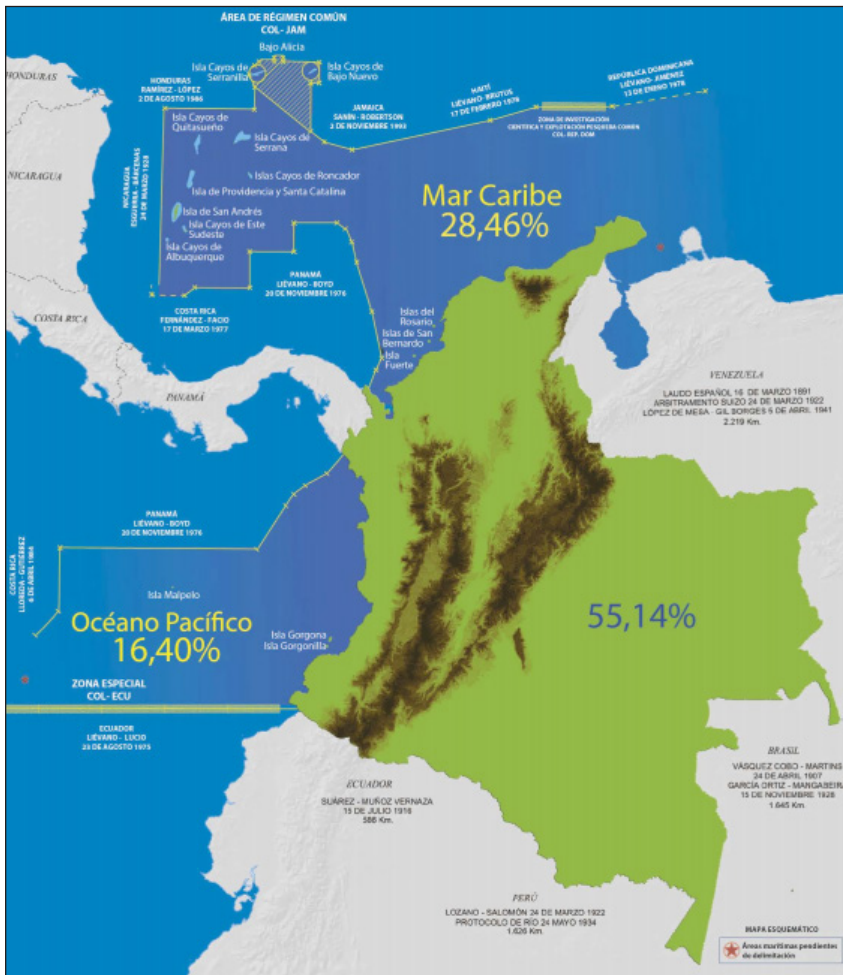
ÁREA DE RÉGIMEN COMÚN
COL - JAM

Bajo Alicia

Isla Cayos de Serranilla

Isla Cayos de Bajo Nuevo

HONDURAS

HONDURAS
RAMÍREZ - LÓPEZ
2 DE AGOSTO 1986

JAMAICA
SANIN - ROBERTSON
2 DE NOVIEMBRE 1993

HAITÍ
LIÉVANO - BRUTUS
17 DE FEBRERO 1978

REPÚBLICA DOMINICANA
LIÉVANO - JIMÉNEZ
13 DE ENERO 1978

ZONA DE INVESTIGACIÓN CIENTÍFICA Y EXPLOTACIÓN PESQUERA COMÚN
COL. REP. DOM

Isla Cayos de Quitasueño

Isla Cayos de Serrana

Islas Cayos de Roncador

Isla de Providencia y Santa Catalina

NICARAGUA

NICARAGUA
ESGUERRA - BÁRCENAS
24 DE MARZO 1928

Isla de San Andrés

Isla Cayos de Este Sudeste

Isla Cayos de Albuquerque

Mar Caribe
28,46%

PANAMÁ
LIÉVANO - BOYD
20 DE NOVIEMBRE 1976

COSTA RICA
FERNÁNDEZ - FACIO
17 DE MARZO 1977

COSTA RICA

Islas del Rosario, Islas de San Bernardo
Isla Fuerte

PANAMÁ

VENEZUELA

LAUDO ESPAÑOL 16 DE MARZO 1891
ARBITRAMENTO SUIZO 24 DE MARZO 1922
LÓPEZ DE MESA - GIL BORGES 5 DE ABRIL 1941
2.219 Km.

PANAMÁ
LIÉVANO - BOYD
20 DE NOVIEMBRE 1976

COSTA RICA
LLOREDA - GUTIÉRREZ
6 DE ABRIL 1984

Isla Malpelo

Océano Pacífico
16,40%

Isla Gorgona
Isla Gorgonilla

55,14%

ZONA ESPECIAL
COL - ECU

ECUADOR
LIÉVANO - LUCIO
23 DE AGOSTO 1975

ECUADOR

SUÁREZ - MUÑOZ VERNAZA
15 DE JULIO 1916
586 Km.

BRASIL

VÁSQUEZ COBO - MARTINS
24 DE ABRIL 1907
GARCÍA ORTIZ - MANGABEIRA
15 DE NOVIEMBRE 1928
1.645 Km.

PERÚ

LOZANO - SALOMÓN 24 DE MARZO 1922
PROTOCOLO DE RÍO 24 MAYO 1934
1.626 Km.

MAPA ESQUEMÁTICO

Áreas marítimas pendientes de delimitación